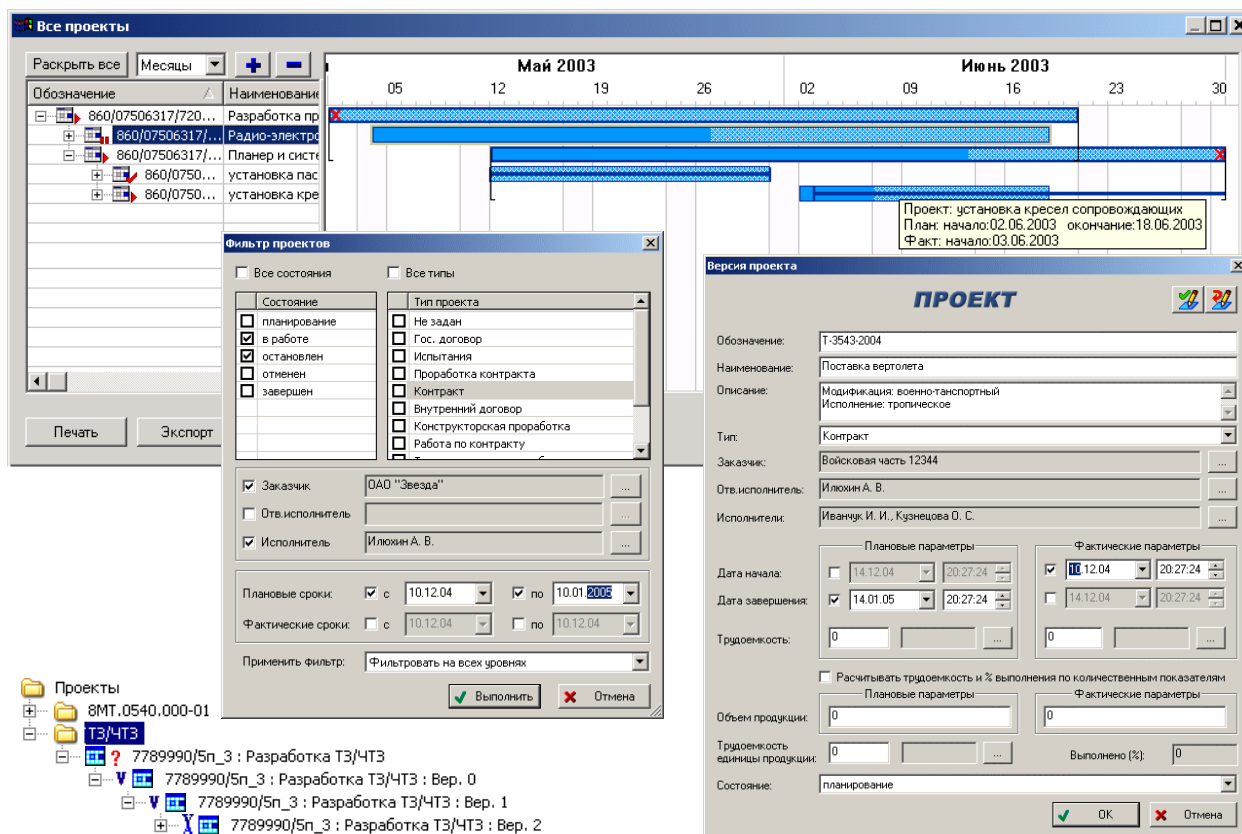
Все проекты

Раскрыть все | Месяцы | + | −

| Обозначение | Наименование |
|---|---|
| 860/07506317/720... | Разработка пр... |
| 860/07506317/... | Радио-электро... |
| 860/07506317/... | Планер и систе... |
| 860/0750... | установка пас... |
| 860/0750... | установка кре... |

Печать | Экспорт

Май 2003 | Июнь 2003
05 12 19 26 02 09 16 23 30

Проект: установка кресел сопровождающих
План: начало:02.06.2003 окончание:18.06.2003
Факт: начало:03.06.2003

Фильтр проектов

☐ Все состояния ☐ Все типы

| Состояние |
|---|
| ☐ планирование |
| ☑ в работе |
| ☑ остановлен |
| ☐ отменен |
| ☐ завершен |

| Тип проекта |
|---|
| ☐ Не задан |
| ☐ Гос. договор |
| ☐ Испытания |
| ☐ Проработка контракта |
| ☐ Контракт |
| ☐ Внутренний договор |
| ☐ Конструкторская проработка |
| ☐ Работа по контракту |

☑ Заказчик | ОАО "Звезда" | ...
☐ Отв.исполнитель | | ...
☑ Исполнитель | Илюхин А. В. | ...

Плановые сроки: ☑ с 10.12.04 ☑ по 10.01.2005
Фактические сроки: ☐ с 10.12.04 ☐ по 10.12.04

Применить фильтр: Фильтровать на всех уровнях

Выполнить | Отмена

Версия проекта

ПРОЕКТ

Обозначение: Т-3543-2004
Наименование: Поставка вертолета
Описание: Модификация: военно-танс84портный
Исполнение: тропическое
Тип: Контракт
Заказчик: Войсковая часть 12344
Отв.исполнитель: Илюхин А. В.
Исполнители: Иванчук И. И., Кузнецова О. С.

Плановые параметры | Фактические параметры
Дата начала: ☐ 14.12.04 20:27:24 | ☑ 10.12.04 20:27:24
Дата завершения: ☑ 14.01.05 20:27:24 | ☐ 14.12.04 20:27:24
Трудоемкость: 0 | 0

☐ Расчитывать трудоемкость и % выполнения по количественным показателям
Плановые параметры | Фактические параметры
Объем продукции: 0 | 0
Трудоемкость единицы продукции: 0 | Выполнено (%): 0
Состояние: планирование

OK | Отмена

Проекты
8МТ.0540.000-01
ТЗ/ЧТЗ
? 7789990/5п_3 : Разработка ТЗ/ЧТЗ
V 7789990/5п_3 : Разработка ТЗ/ЧТЗ : Вер. 0
V 7789990/5п_3 : Разработка ТЗ/ЧТЗ : Вер. 1
X 7789990/5п_3 : Разработка ТЗ/ЧТЗ : Вер. 2